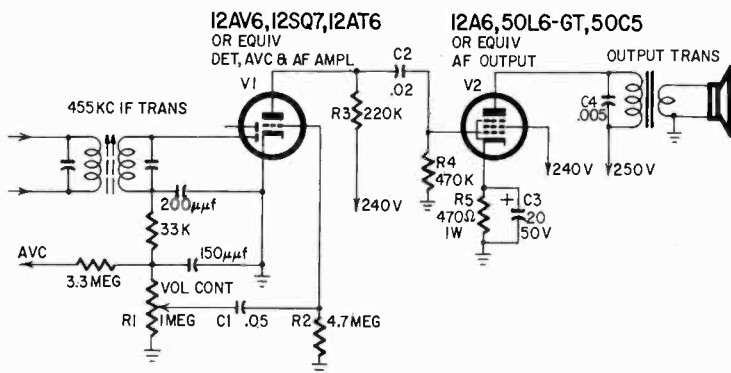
12AV6, 12SQ7, 12AT6
OR EQUIV
DET, AVC & AF AMPL

12A6, 50L6-GT, 50C5
OR EQUIV
AF OUTPUT

OUTPUT TRANS

455KC IF TRANS

V1

C2
.02

R3 220K

240V

V2

C4
.005

R4
470K

240V

250V

200μμf

33K

150μμf

R5
470Ω
1W

C3
20
50V

AVC

3.3MEG

VOL CONT

R1
1MEG

C1 .05

R2 4.7MEG